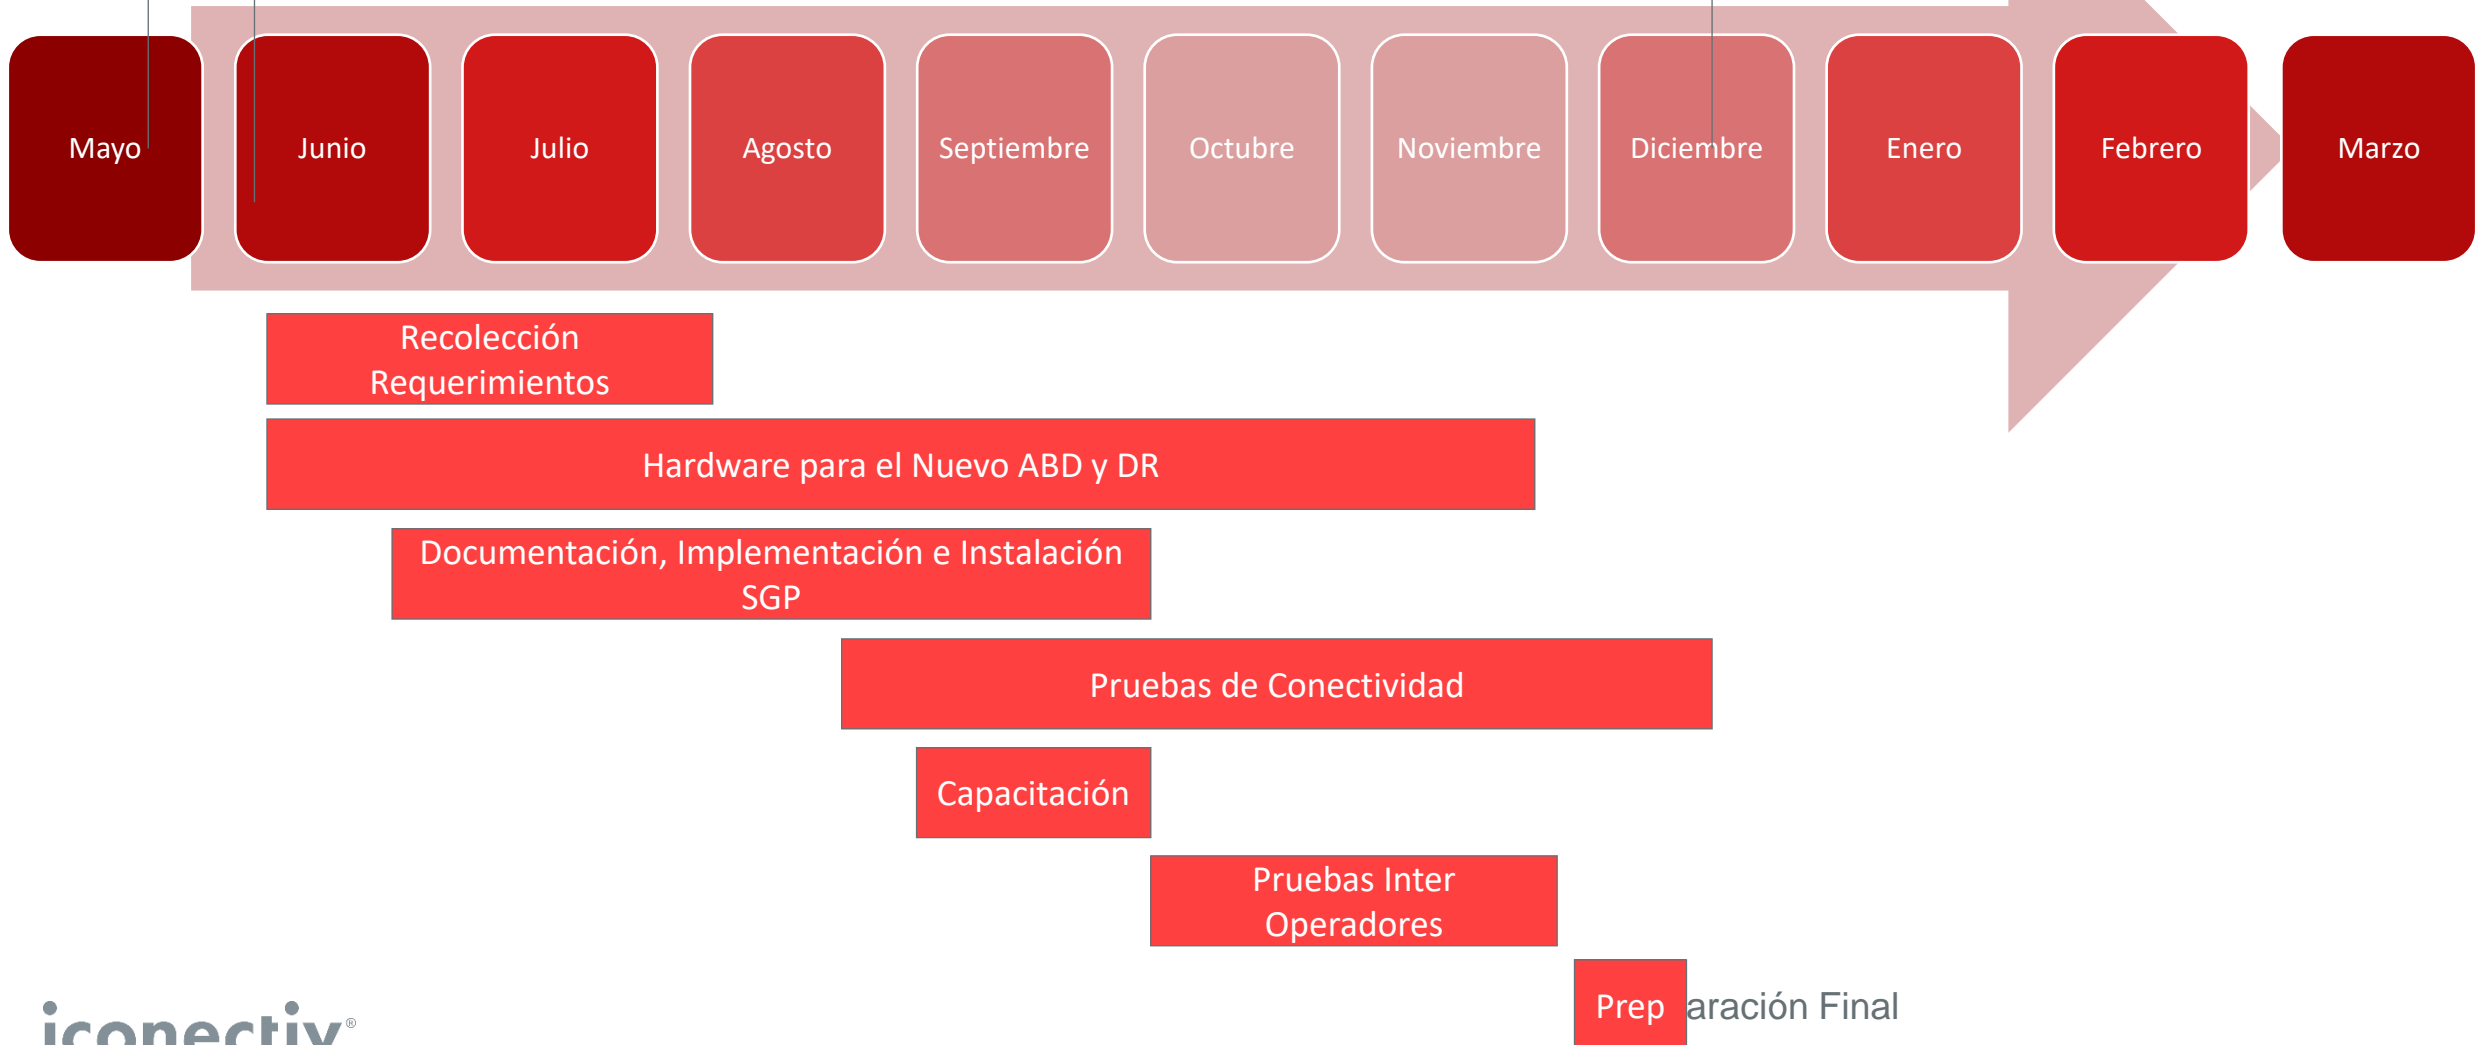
Mayo Junio Julio Agosto Septiembre Octubre Noviembre Diciembre Enero Febrero Marzo

Recolección Requerimientos

Hardware para el Nuevo ABD y DR

Documentación, Implementación e Instalación SGP

Pruebas de Conectividad

Capacitación

Pruebas Inter Operadores

Preparación Final

iconectiv®